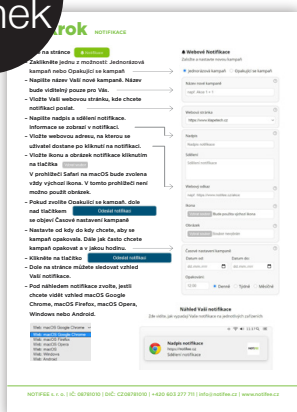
nek

krok NOTIFIKACE

– na stránce Notifikace
– Zaklikněte jednu z možností: Jednorázová kampaň nebo Opakující se kampaň
– Napište název Vaší nové kampaně. Název bude viditelný pouze pro Vás.
– Vložte Vaši webovou stránku, kde chcete notifikaci poslat.
– Napište nadpis a sdělení notifikace. Informace se zobrazí v notifikaci.
– Vložte webovou adresu, na kterou se uživatel dostane po kliknutí na notifikaci.
– Vložte ikonu a obrázek notifikace kliknutím na tlačítko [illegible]
V prohlížeči Safari na macOS bude zvolena vždy výchozí ikona. V tomto prohlížeči není možno použít obrázek.
– Pokud zvolíte Opakující se kampaň, dole nad tlačítkem Odeslat notifikaci se objeví Časové nastavení kampaně
– Nastavte od kdy do kdy chcete, aby se kampaň opakovala. Dále jak často chcete kampaň opakovat a v jakou hodinu.
– Klikněte na tlačítko Odeslat notifikaci
– Dole na stránce můžete sledovat vzhled Vaší notifikace.
– Pod náhledem notifikace zvolte, jestli chcete vidět vzhled macOS Google Chrome, macOS Firefox, macOS Opera, Windows nebo Android.

Web: macOS Google Chrome
Web: macOS Google Chrome
Web: macOS Firefox
Web: macOS Opera
Web: macOS Safari
Web: Windows
Web: Android

Webové Notifikace
Zvolte a nastavte novou kampaň
Jednorázová kampaň
Opakující se kampaň
Název nové kampaně
Webová stránka
Nadpis
Nadpis notifikace
Sdělení
Sdělení notifikace
Webový odkaz
Ikona
Vyberte soubor
Obrázek
Vyberte soubor
Časové nastavení kampaně
Datum od:
Datum do:
Opakování
Denně
Týdně
Měsíčně
Odeslat notifikaci
Náhled Vaší notifikace
Zde vidíte, jak vypadá Vaše notifikace na jednotlivých zařízeních
Nadpis notifikace
https://notifike.cz
Sdělení notifikace

NOTIFEE s. r. o. | IČ: 08781010 | DIČ: CZ08781010 | +420 603 377 711 | info@notifee.cz | www.notifee.cz